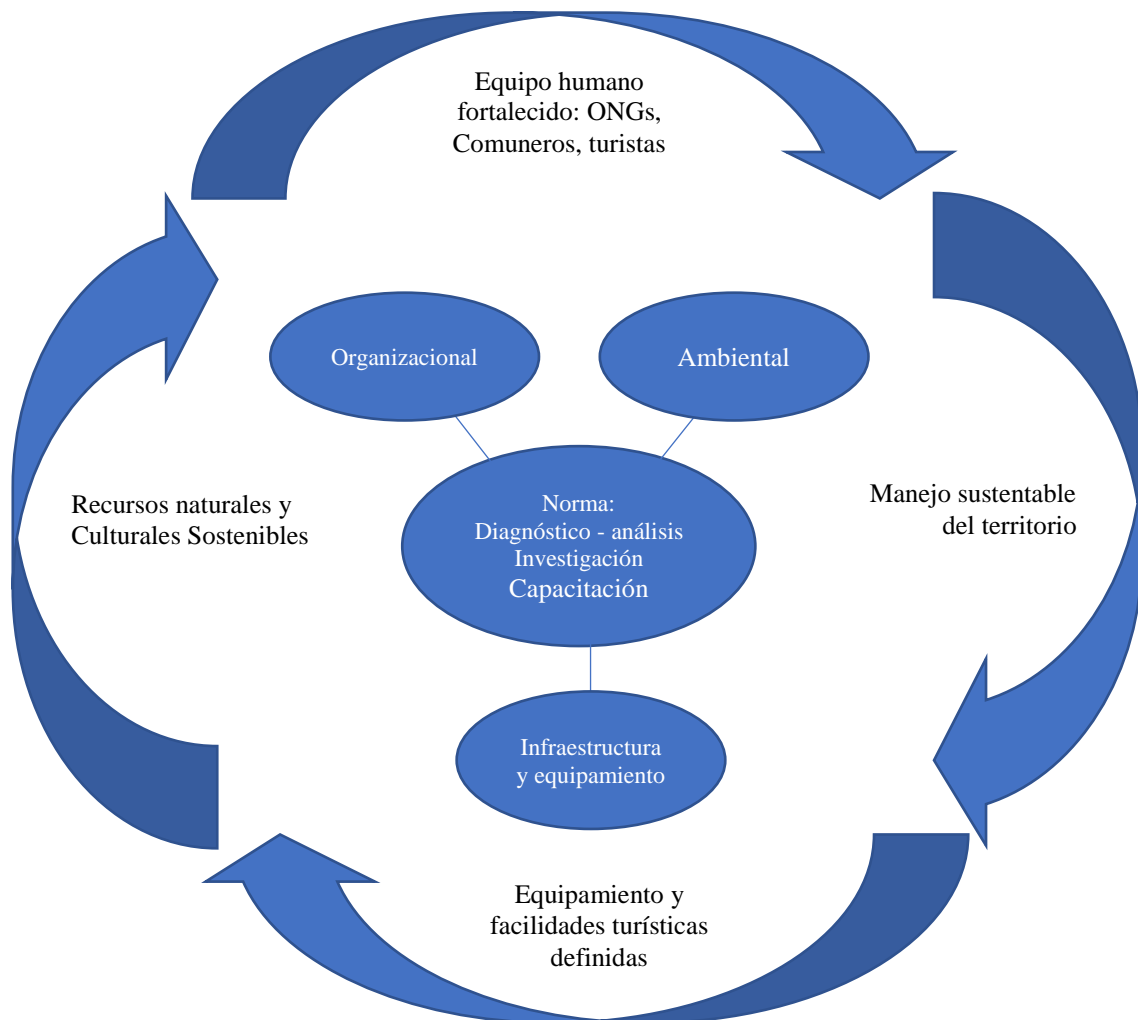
Equipo humano fortalecido: ONGs, Comuneros, turistas

Organizacional

Ambiental

Recursos naturales y Culturales Sostenibles

Norma:
Diagnóstico - análisis
Investigación
Capacitación

Manejo sustentable del territorio

Infraestructura y equipamiento

Equipamiento y facilidades turísticas definidas